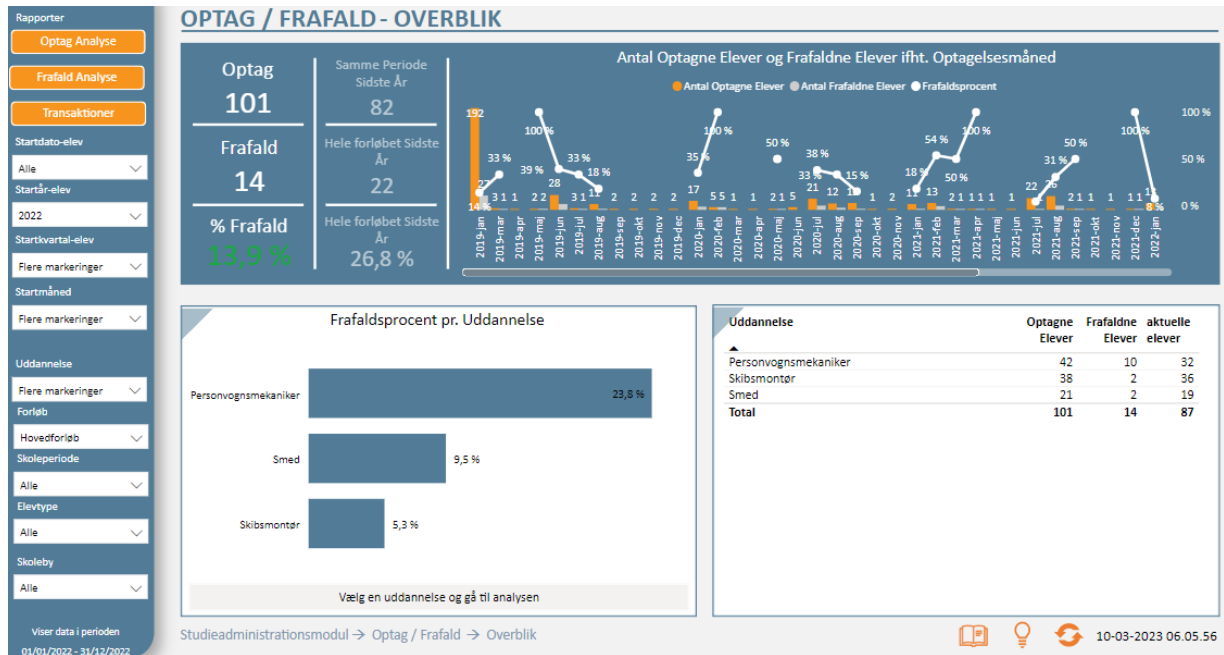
Rapporter

Optag Analyse

Frafald Analyse

Transaktioner

Startdato-elev

Alle

Startår-elev

2022

Startkvartal-elev

Flere markeringer

Startmåned

Flere markeringer

Uddannelse

Flere markeringer

Forløb

Hovedforløb

Skoleperiode

Alle

Elevtype

Alle

Skoleby

Alle

Viser data i perioden

01/01/2022 - 31/12/2022

OPTAG / FRAFALD - OVERBLIK

Optag
101

Frafald
14

% Frafald
13,9 %

Samme Periode Sidste År
82

Hele forløbet Sidste År
22

Hele forløbet Sidste År
26,8 %

Antal Optagne Elever og Frafaldne Elever ifht. Optagelsesmåned

Antal Optagne Elever Antal Frafaldne Elever Frafaldsprocent

192 27 14 % 33 % 3 1 1 2 2 100 % 39 % 33 % 3 1 18 % 11 2 2 2 2 17 35 % 100 % 5 5 1 50 % 2 1 5 21 33 % 38 % 12 15 % 11 1 2 1 11 18 % 13 54 % 50 % 2 1 100 % 1 1 1 22 26 31 % 50 % 2 1 1 1 1 100 % 11 8 %

100 %
50 %
0 %

2019-jan 2019-mar 2019-apr 2019-maj 2019-jun 2019-jul 2019-aug 2019-sep 2019-okt 2019-nov 2019-dec 2020-jan 2020-feb 2020-mar 2020-apr 2020-maj 2020-jun 2020-jul 2020-aug 2020-sep 2020-okt 2020-nov 2020-dec 2021-jan 2021-feb 2021-mar 2021-apr 2021-maj 2021-jun 2021-jul 2021-aug 2021-sep 2021-okt 2021-nov 2021-dec 2022-jan

Frafaldsprocent pr. Uddannelse

Personvognsmekaniker 23,8 %
Smed 9,5 %
Skibsmontør 5,3 %

Vælg en uddannelse og gå til analysen

| Uddannelse | Optagne Elever | Frafaldne Elever | aktuelle elever |
|---|---|---|---|
| Personvognsmekaniker | 42 | 10 | 32 |
| Skibsmontør | 38 | 2 | 36 |
| Smed | 21 | 2 | 19 |
| Total | 101 | 14 | 87 |

Studieadministrationsmodul → Optag / Frafald → Overblik

10-03-2023 06.05.56